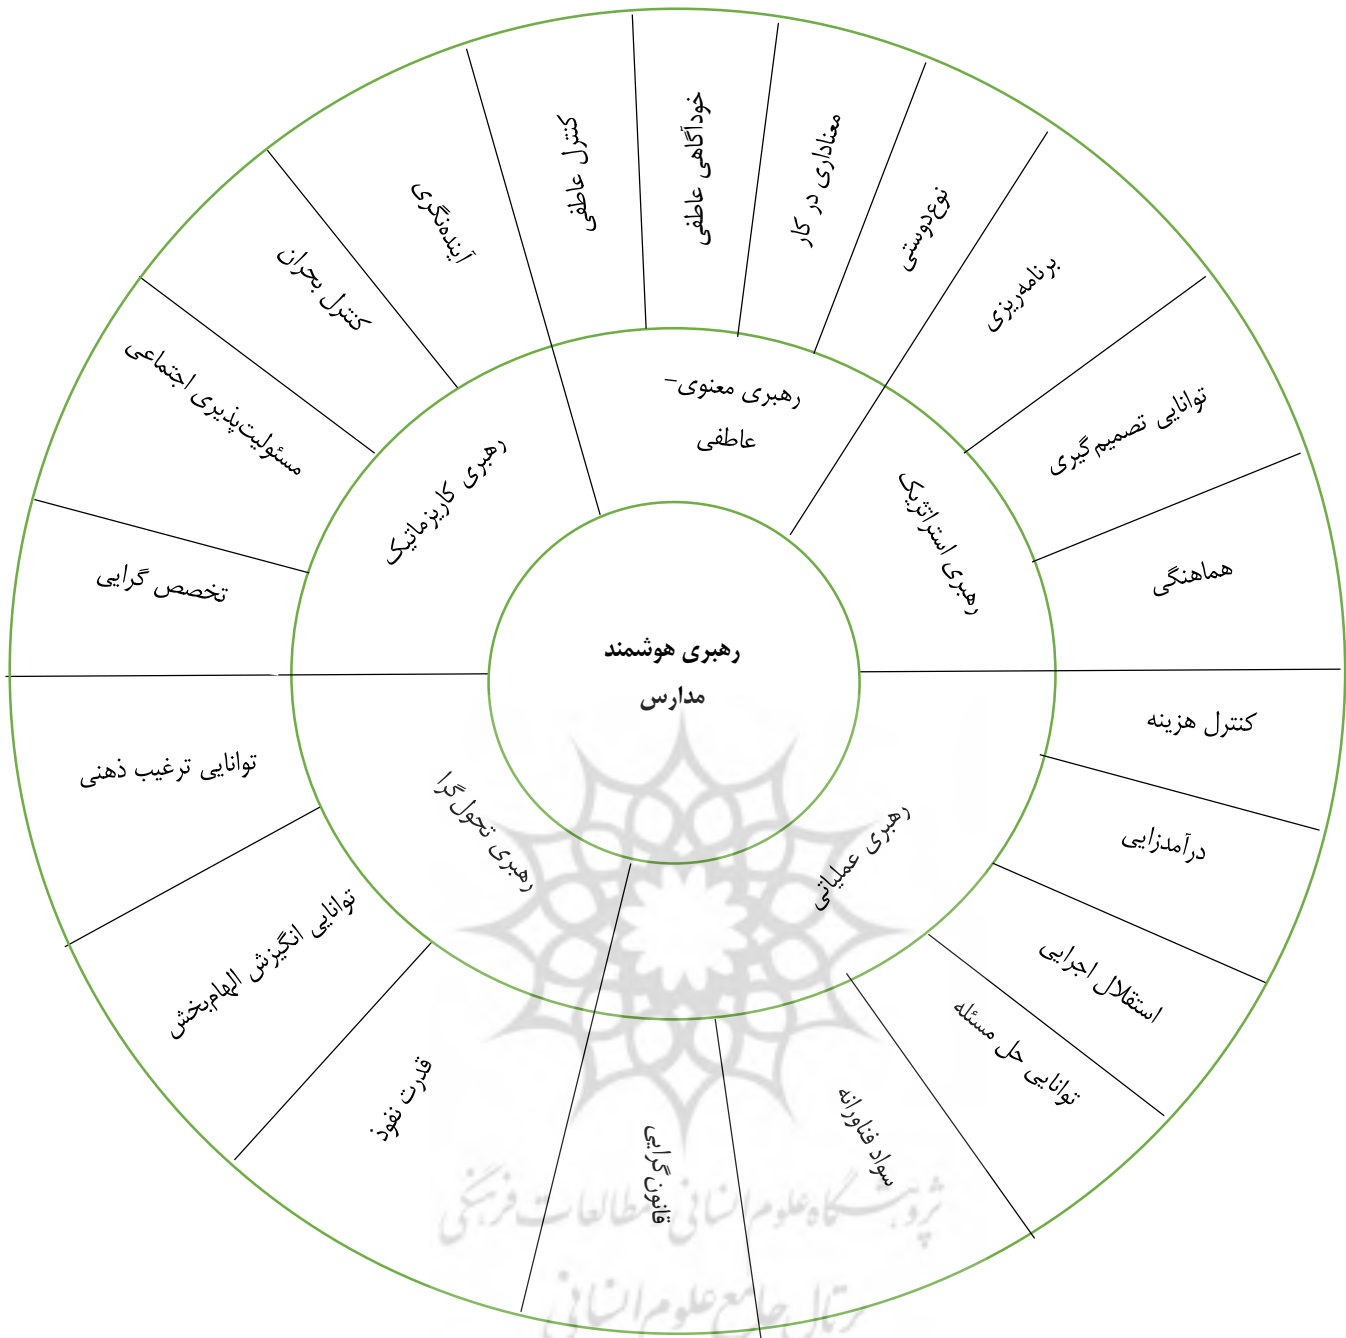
رهبری هوشمند مدارس

رهبری معنوی- عاطفی
رهبری استراتژیک
رهبری عملیاتی
رهبری تحول گرا
رهبری کاریزماتیک

خودآگاهی عاطفی
معناداری در کار
نوع‌دوستی
برنامه‌ریزی
توانایی تصمیم گیری
هماهنگی
کنترل هزینه
درآمدزایی
استقلال اجرایی
توانایی حل مسئله
سواد فناورانه
قانون گرایی
قدرت نفوذ
توانایی انگیزش الهام‌بخش
توانایی ترغیب ذهنی
تخصص گرایی
مسئولیت‌پذیری اجتماعی
کنترل بحران
آینده‌نگری
کنترل عاطفی

پژوهشگاه علوم انسانی و مطالعات فرهنگی
پرتال جامع علوم انسانی